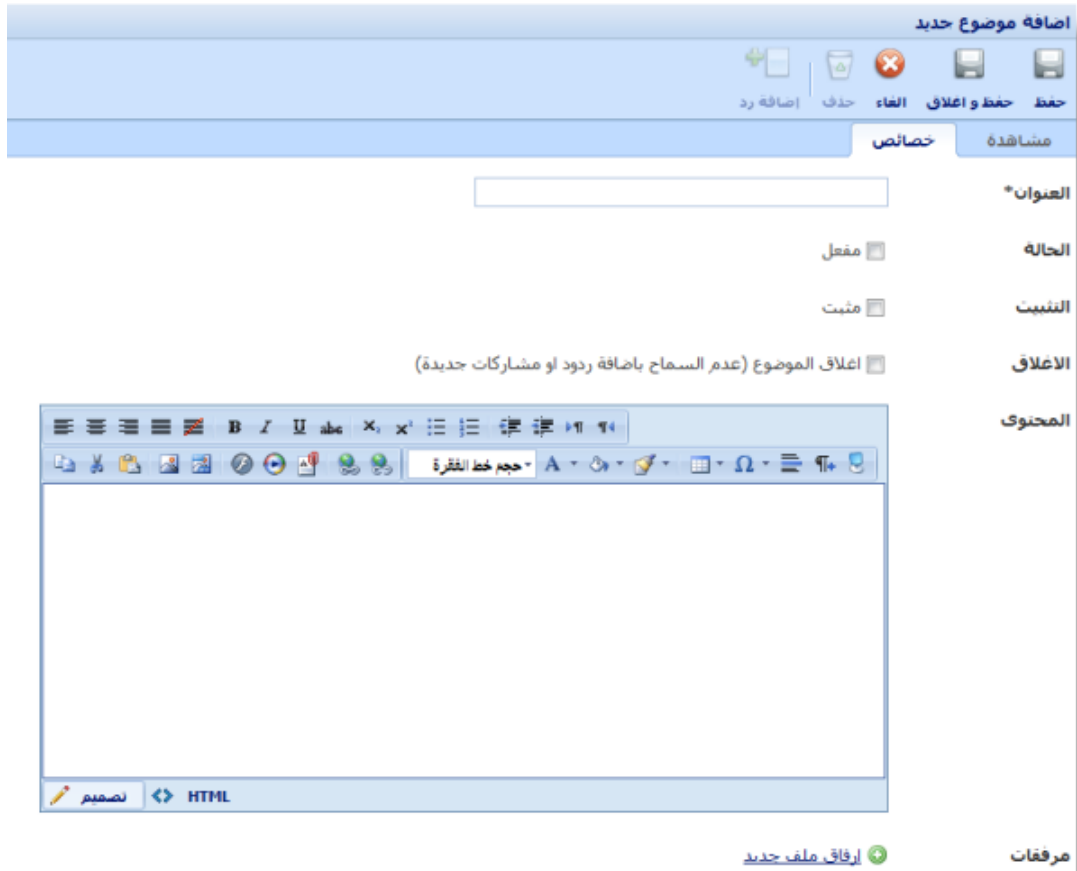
اضافة موضوع جديد

حفظ
حفظ و اغلاق
الغاء
حذف
إضافة رد

مشاهدة
خصائص

العنوان*

الحالة
مفعل

التثبيت
مثبت

الاغلاق
اغلاق الموضوع (عدم السماح باضافة ردود او مشاركات جديدة)

المحتوى
B I U abc
حجم خط الفقرة
تصميم
HTML

مرفقات
إرفاق ملف جديد